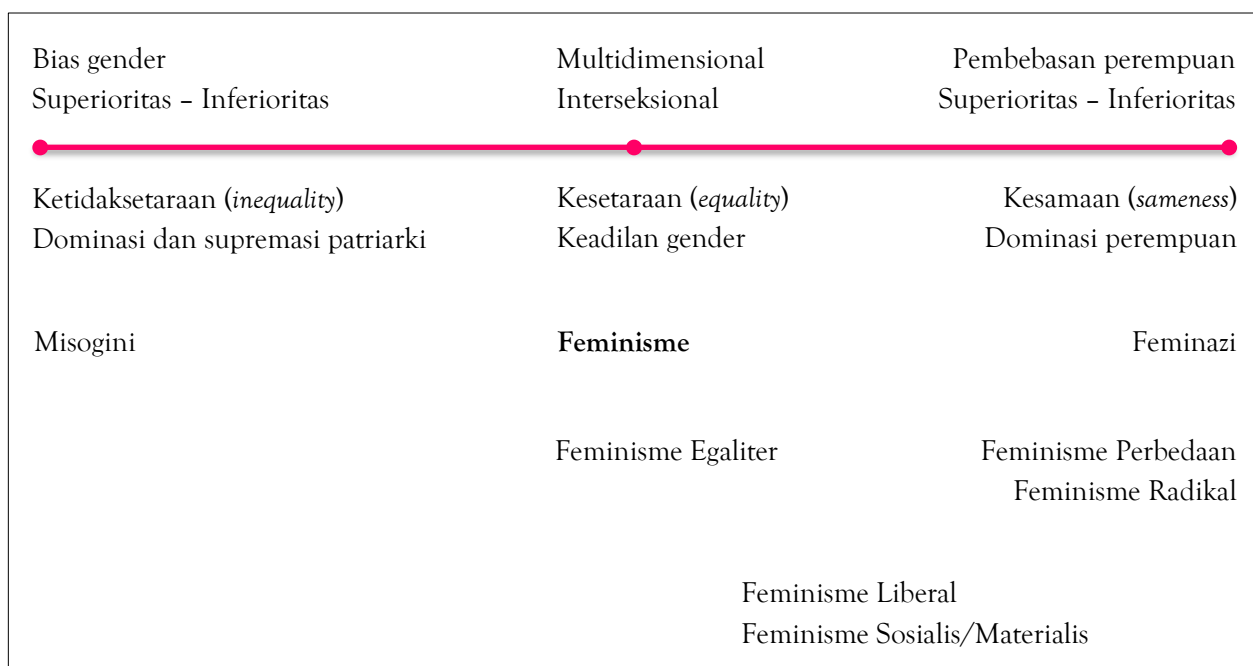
Bias gender
Superioritas – Inferioritas

Multidimensional
Interseksional

Pembebasan perempuan
Superioritas – Inferioritas

Ketidaksetaraan (*inequality*)
Dominasi dan supremasi patriarki

Kesetaraan (*equality*)
Keadilan gender

Kesamaan (*sameness*)
Dominasi perempuan

Misogini

**Feminisme**

Feminazi

Feminisme Egaliter

Feminisme Perbedaan
Feminisme Radikal

Feminisme Liberal
Feminisme Sosialis/Materialis